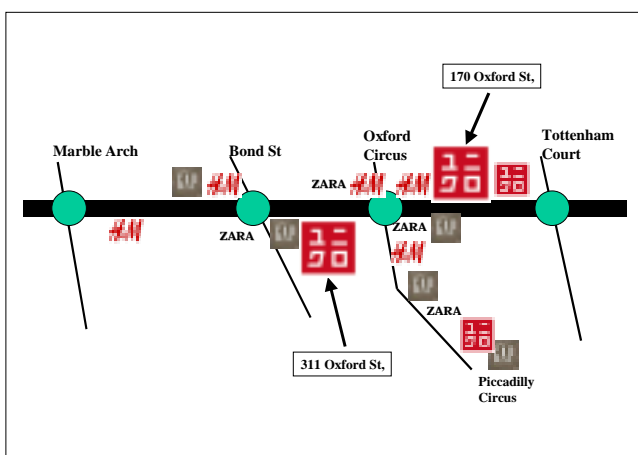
170 Oxford St,

Marble Arch

Bond St

Oxford Circus

Tottenham Court

GAP

H&M

H&M

ZARA

H&M

H&M

ユニクロ

ユニクロ

H&M

ZARA

GAP

ユニクロ

ZARA

GAP

H&M

GAP

ZARA

ユニクロ

GAP

311 Oxford St,

Piccadilly Circus